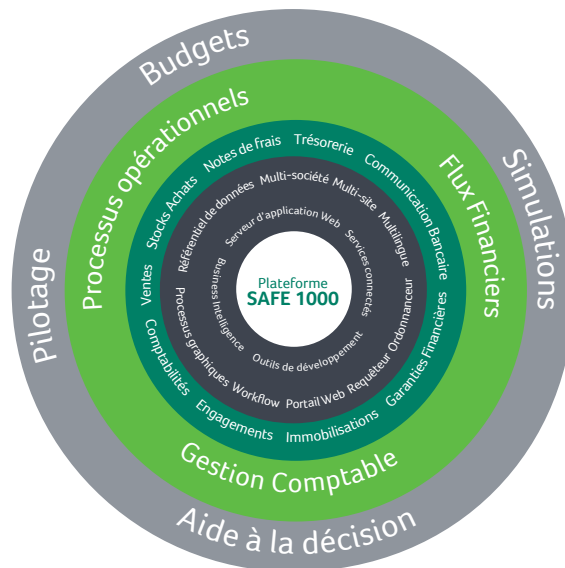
Budgets
Simulations
Aide à la décision
Pilotage
Processus opérationnels
Flux Financiers
Gestion Comptable
Notes de frais
Trésorerie
Communication Bancaire
Garanties Financières
Immobilisations
Engagements
Comptabilités
Ventes
Stocks Achats
Référentiel de données
Multi-société
Multi-site
Multilingue
Ordonnanceur
Requêteur
Portail Web
Workflow
Processus graphiques
Serveur d'application Web
Services connectés
Outils de développement
Business Intelligence
Plateforme
SAFE 1000